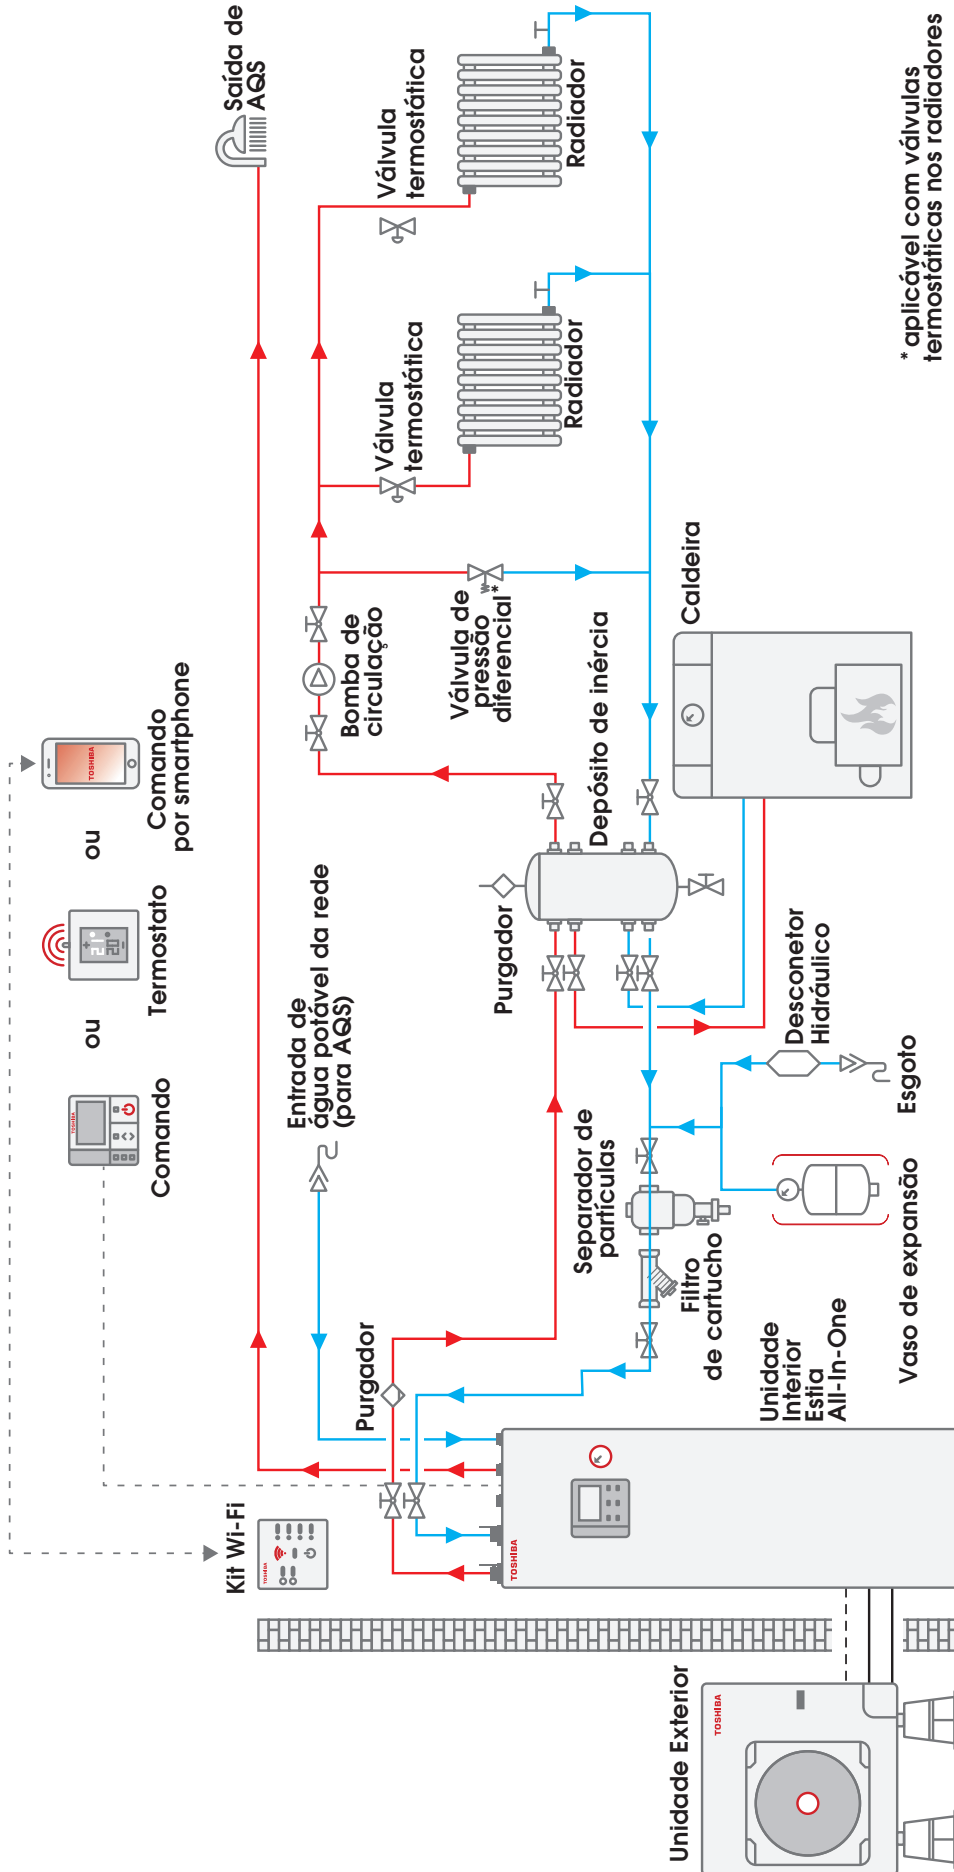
Saída de AQS

Válvula termostática

Radiador

Válvula termostática

Radiador

* aplicável com válvulas termostáticas nos radiadores

Comando por smartphone

ou

Termostato

ou

Comando

Entrada de água potável da rede (para AQS)

Bomba de circulação

Válvula de pressão diferencial*

Depósito de inércia

Caldeira

Purgador

Desconetor Hidráulico

Esgoto

Separador de partículas

Filtro de cartucho

Vaso de expansão

Purgador

Unidade Interior Estia All-In-One

Kit Wi-Fi

Unidade Exterior

TOSHIBA

TOSHIBA

TOSHIBA

TOSHIBA

TOSHIBA